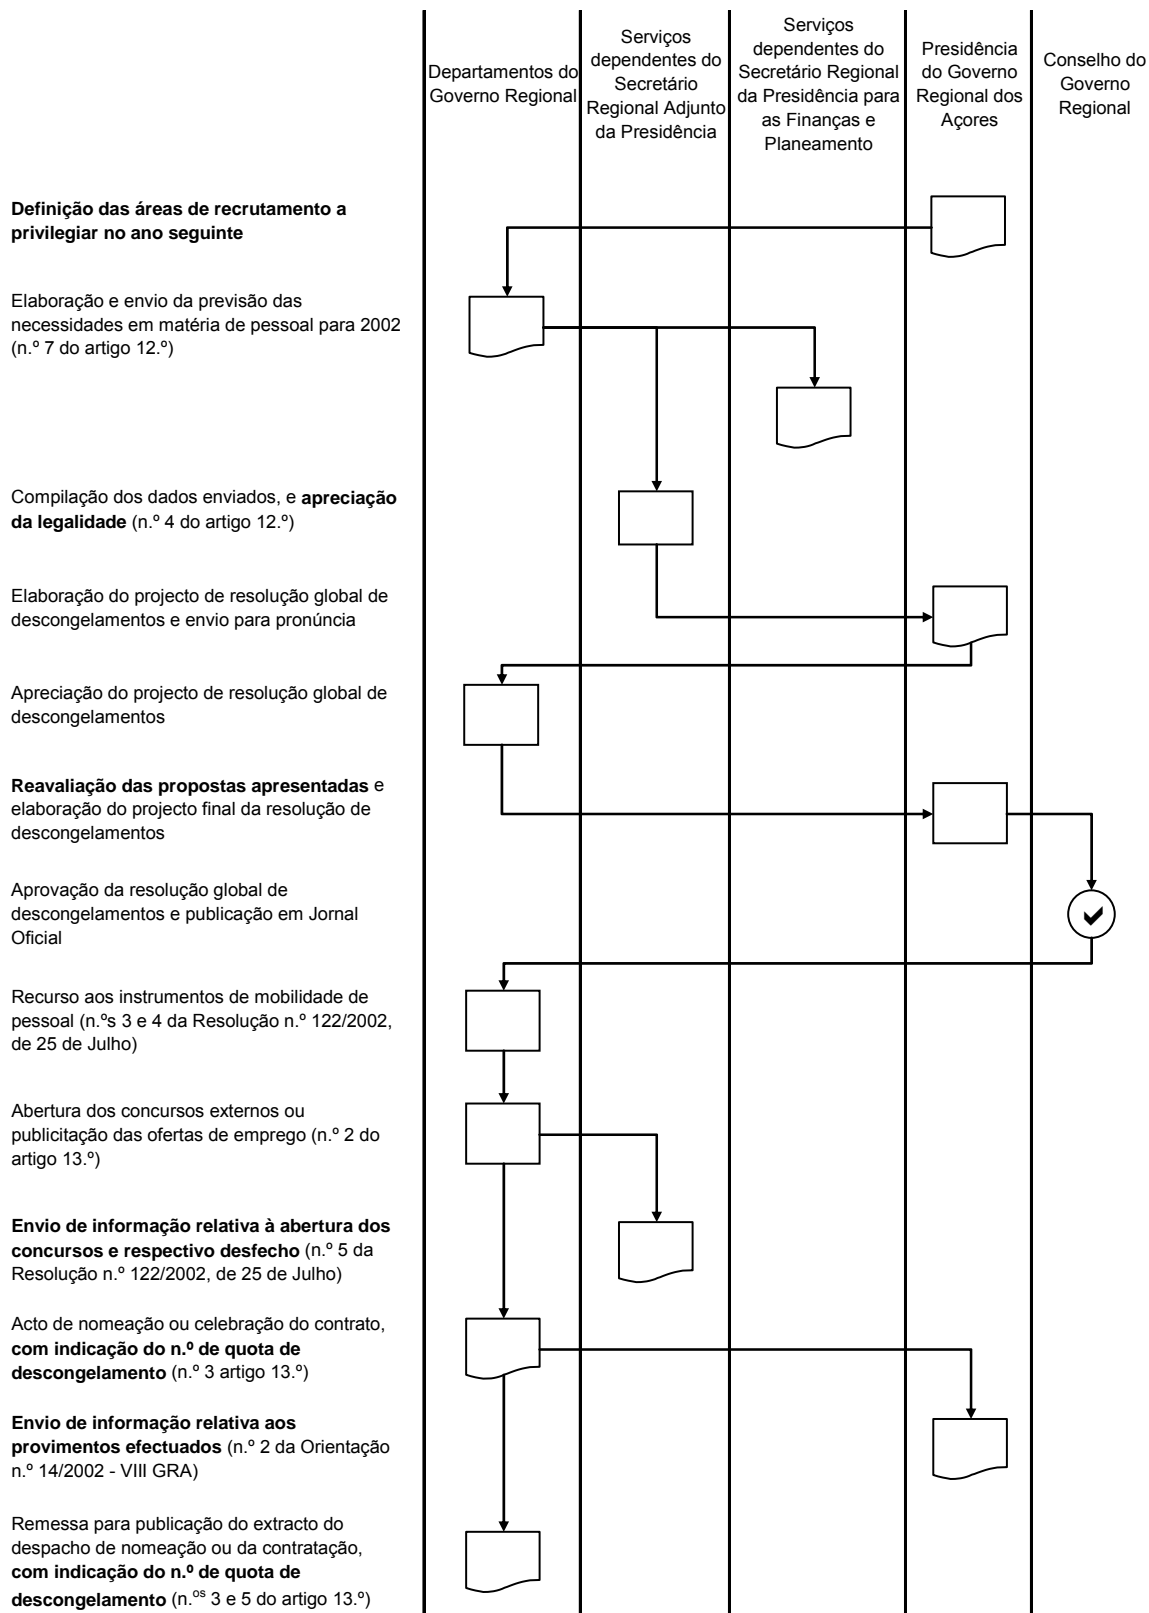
Departamentos do Governo Regional

Serviços dependentes do Secretário Regional Adjunto da Presidência

Serviços dependentes do Secretário Regional da Presidência para as Finanças e Planeamento

Presidência do Governo Regional dos Açores

Conselho do Governo Regional

**Definição das áreas de recrutamento a privilegiar no ano seguinte**

Elaboração e envio da previsão das necessidades em matéria de pessoal para 2002 (n.º 7 do artigo 12.º)

Compilação dos dados enviados, e **apreciação da legalidade** (n.º 4 do artigo 12.º)

Elaboração do projecto de resolução global de descongelamentos e envio para pronúncia

Apreciação do projecto de resolução global de descongelamentos

**Reavaliação das propostas apresentadas** e elaboração do projecto final da resolução de descongelamentos

Aprovação da resolução global de descongelamentos e publicação em Jornal Oficial

Recurso aos instrumentos de mobilidade de pessoal (n.ºs 3 e 4 da Resolução n.º 122/2002, de 25 de Julho)

Abertura dos concursos externos ou publicitação das ofertas de emprego (n.º 2 do artigo 13.º)

**Envio de informação relativa à abertura dos concursos e respectivo desfecho** (n.º 5 da Resolução n.º 122/2002, de 25 de Julho)

Acto de nomeação ou celebração do contrato, **com indicação do n.º de quota de descongelamento** (n.º 3 artigo 13.º)

**Envio de informação relativa aos provimentos efectuados** (n.º 2 da Orientação n.º 14/2002 - VIII GRA)

Remessa para publicação do extracto do despacho de nomeação ou da contratação, **com indicação do n.º de quota de descongelamento** (n.$^{os}$ 3 e 5 do artigo 13.º)